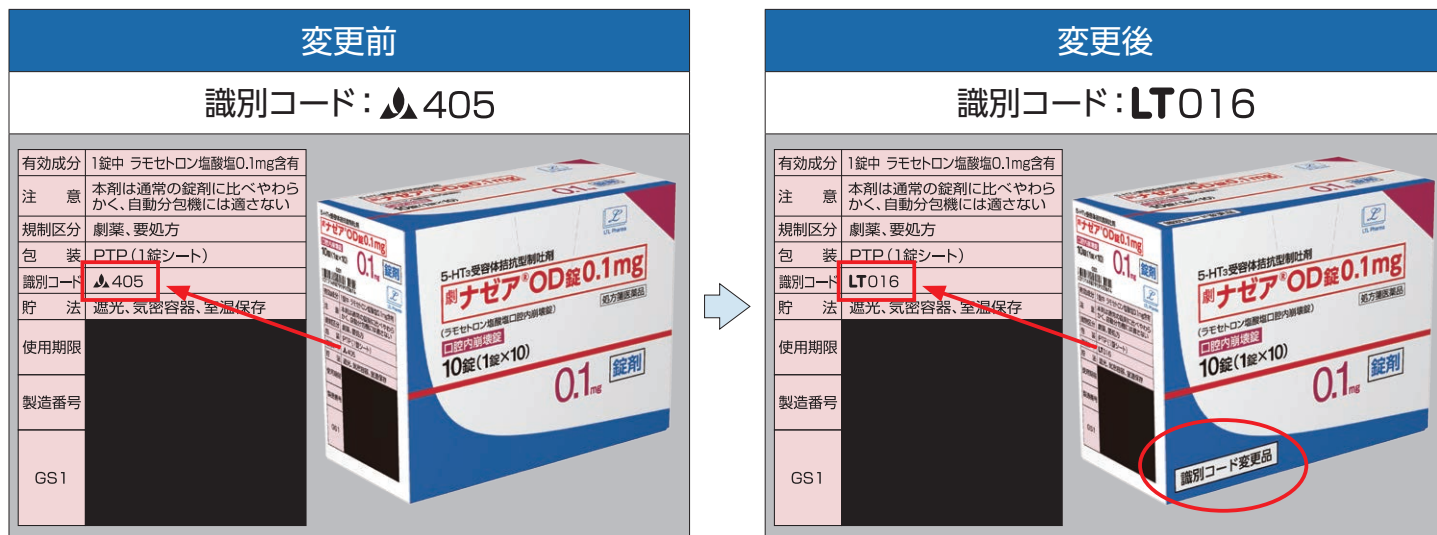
変更前

識別コード：405

| 有効成分 | 1錠中 ラモセトロン塩酸塩0.1mg含有 |
|---|---|
| 注意 | 本剤は通常の錠剤に比べやわらかく、自動分包機には適さない |
| 規制区分 | 劇薬、要処方 |
| 包装 | PTP（1錠シート） |
| 識別コード | 405 |
| 貯法 | 遮光、気密容器、室温保存 |
| 使用期限 | |
| 製造番号 | |
| GS1 | |

5-HT₃受容体拮抗型制吐剤
劇 ナゼア® OD錠 0.1mg
処方箋医薬品
（ラモセトロン塩酸塩口腔内崩壊錠）
口腔内崩壊錠
10錠（1錠×10）
0.1mg
錠剤
0.1mg
LTL Pharma

変更後

識別コード：LT016

| 有効成分 | 1錠中 ラモセトロン塩酸塩0.1mg含有 |
|---|---|
| 注意 | 本剤は通常の錠剤に比べやわらかく、自動分包機には適さない |
| 規制区分 | 劇薬、要処方 |
| 包装 | PTP（1錠シート） |
| 識別コード | LT016 |
| 貯法 | 遮光、気密容器、室温保存 |
| 使用期限 | |
| 製造番号 | |
| GS1 | |

5-HT₃受容体拮抗型制吐剤
劇 ナゼア® OD錠 0.1mg
処方箋医薬品
（ラモセトロン塩酸塩口腔内崩壊錠）
口腔内崩壊錠
10錠（1錠×10）
0.1mg
錠剤
0.1mg
LTL Pharma
識別コード変更品